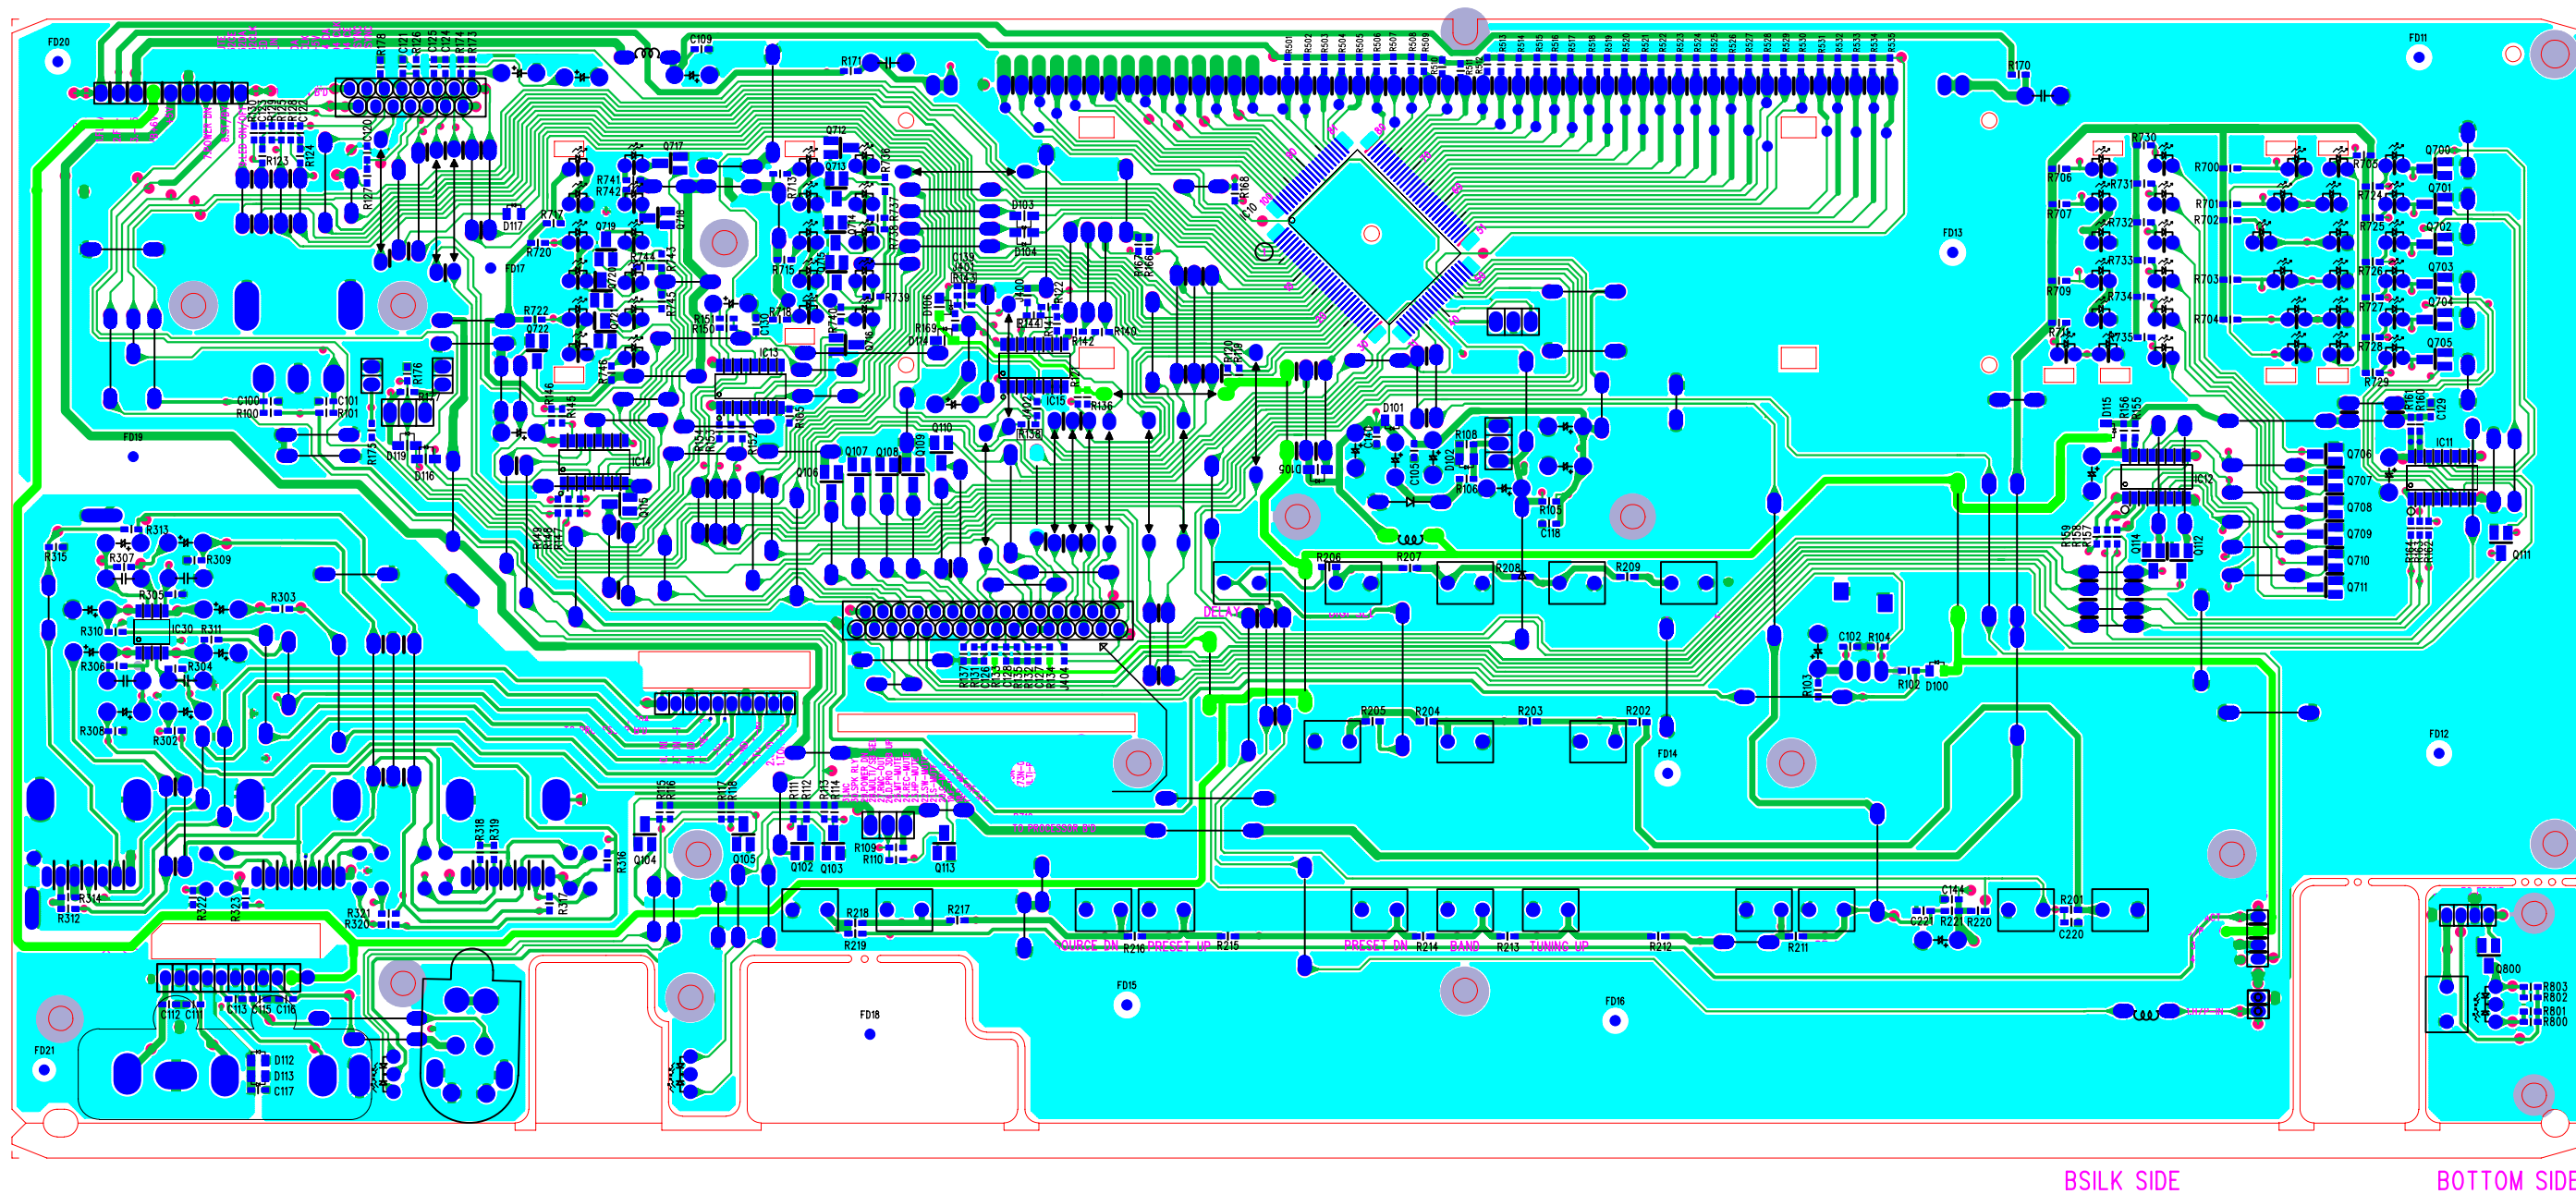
FD20
FD11
C109
R171
R170
FD13
FD19
IC10
IC13
IC14
IC15
IC11
IC12
IC30
D101
D102
D103
D104
Q712
Q713
Q717
Q719
R741
R742
R720
R722
Q722
R123
R124
R127
R100
R101
C100
C101
R175
D119
D116
R176
R177
R730
R731
R732
R733
R734
R735
R700
R701
R702
R703
R704
R705
R706
R707
R709
Q700
Q701
Q702
Q703
Q704
Q705
Q706
Q707
Q708
Q709
Q710
Q711
Q111
Q112
Q114
R724
R725
R726
R727
R728
R729
R155
R156
D115
C129
R313
R315
R307
R309
R305
R303
R310
R311
R306
R304
R308
R302
R314
R312
R322
R323
R321
R320
R318
R319
R316
R317
Q104
Q105
Q102
Q103
Q113
R109
R110
R111
R112
R113
R114
R115
R116
R117
R118
Q107
Q108
Q109
Q110
Q106
R138
R136
R140
R142
R120
R119
R105
R106
R108
C118
C105
R206
R207
R208
R209
R205
R204
R203
R202
DELAY
C102
R104
R103
R102
D100
FD14
FD12
R218
R219
R217
R216
R215
R214
R213
R212
R211
R201
C220
C221
R221
R220
C144
SOURCE DN
PRESET UP
PRESET DN
BAND
TUNING UP
FD15
FD16
FD18
FD21
C112
C111
C113
C115
C116
D112
D113
C117
Q800
R803
R802
R801
R800
TO PROCESSOR
BSILK SIDE
BOTTOM SIDE